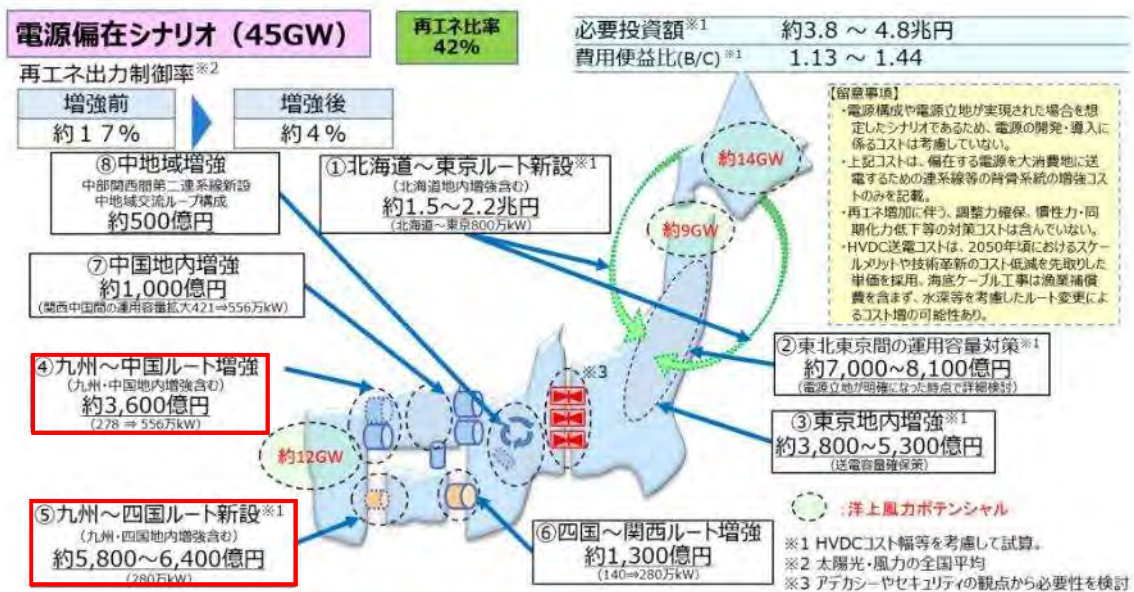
電源偏在シナリオ（45GW）

再エネ比率
42%

必要投資額※1 約3.8 ～ 4.8兆円
費用便益比(B/C)※1 1.13 ～ 1.44

再エネ出力制御率※2

| 増強前 | 増強後 |
|---|---|
| 約１７% | 約４% |

【留意事項】
・電源構成や電源立地が実現された場合を想定したシナリオであるため、電源の開発・導入に係るコストは考慮していない。
・上記コストは、偏在する電源を大消費地に送電するための連系線等の背骨系統の増強コストのみを記載。
・再エネ増加に伴う、調整力確保、慣性力・同期化力低下等の対策コストは含んでいない。
・HVDC送電コストは、2050年頃におけるスケールメリットや技術革新のコスト低減を先取りした単価を採用。海底ケーブル工事は漁業補償費を含まず、水深等を考慮したルート変更によるコスト増の可能性あり。

⑧中地域増強
中部関西間第二連系線新設
中地域交流ループ構成
約500億円

①北海道～東京ルート新設※1
（北海道地内増強含む）
約1.5～2.2兆円
（北海道～東京800万kW）

約14GW

約9GW

⑦中国地内増強
約1,000億円
（関西中国間の運用容量拡大421⇒556万kW）

④九州～中国ルート増強
（九州・中国地内増強含む）
約3,600億円
（278 ⇒ 556万kW）

※3

②東北東京間の運用容量対策※1
約7,000~8,100億円
（電源立地が明確になった時点で詳細検討）

③東京地内増強※1
約3,800～5,300億円
（送電容量確保策）

約12GW

⑤九州～四国ルート新設※1
（九州・四国地内増強含む）
約5,800～6,400億円
（280万kW）

⑥四国～関西ルート増強
約1,300億円
（140⇒280万kW）

：洋上風力ポテンシャル

※1 HVDCコスト幅等を考慮して試算。
※2 太陽光・風力の全国平均
※3 アデカシーやセキュリティの観点から必要性を検討